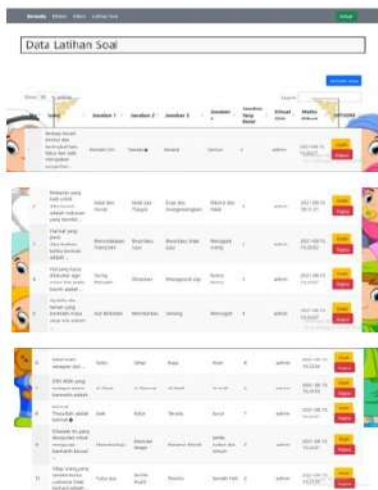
Beranda Materi Video Latihan Soal Keluar

Data Latihan Soal

Tambah Data

Search:

| No | Soal | Jawaban 1 | Jawaban 2 | Jawaban 3 | Jawaban 4 | Jawaban Yang Benar | Dibuat Oleh | Waktu Dibuat | Aksi |
|---|---|---|---|---|---|---|---|---|---|
| 1 | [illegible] | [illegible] | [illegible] | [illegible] | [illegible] | 4 | admin | 2021-08-15 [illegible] | Edit Hapus |
| 2 | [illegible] | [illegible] | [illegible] | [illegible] | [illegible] | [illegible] | admin | 2021-08-15 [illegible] | Edit Hapus |
| 3 | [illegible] | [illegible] | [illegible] | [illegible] | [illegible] | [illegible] | admin | 2021-08-15 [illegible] | Edit Hapus |
| 4 | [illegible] | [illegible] | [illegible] | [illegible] | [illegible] | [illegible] | admin | 2021-08-15 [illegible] | Edit Hapus |
| 5 | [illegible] | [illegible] | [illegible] | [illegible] | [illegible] | 3 | admin | 2021-08-15 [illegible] | Edit Hapus |
| 6 | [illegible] | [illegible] | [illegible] | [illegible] | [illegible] | 4 | admin | 2021-08-15 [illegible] | Edit Hapus |
| 7 | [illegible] | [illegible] | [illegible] | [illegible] | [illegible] | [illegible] | admin | 2021-08-15 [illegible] | Edit Hapus |
| 8 | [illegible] | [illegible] | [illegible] | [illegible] | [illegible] | 7 | admin | 2021-08-15 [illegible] | Edit Hapus |
| 9 | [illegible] | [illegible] | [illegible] | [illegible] | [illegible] | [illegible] | admin | 2021-08-15 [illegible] | Edit Hapus |
| 10 | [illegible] | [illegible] | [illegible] | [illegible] | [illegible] | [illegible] | admin | 2021-08-15 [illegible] | Edit Hapus |